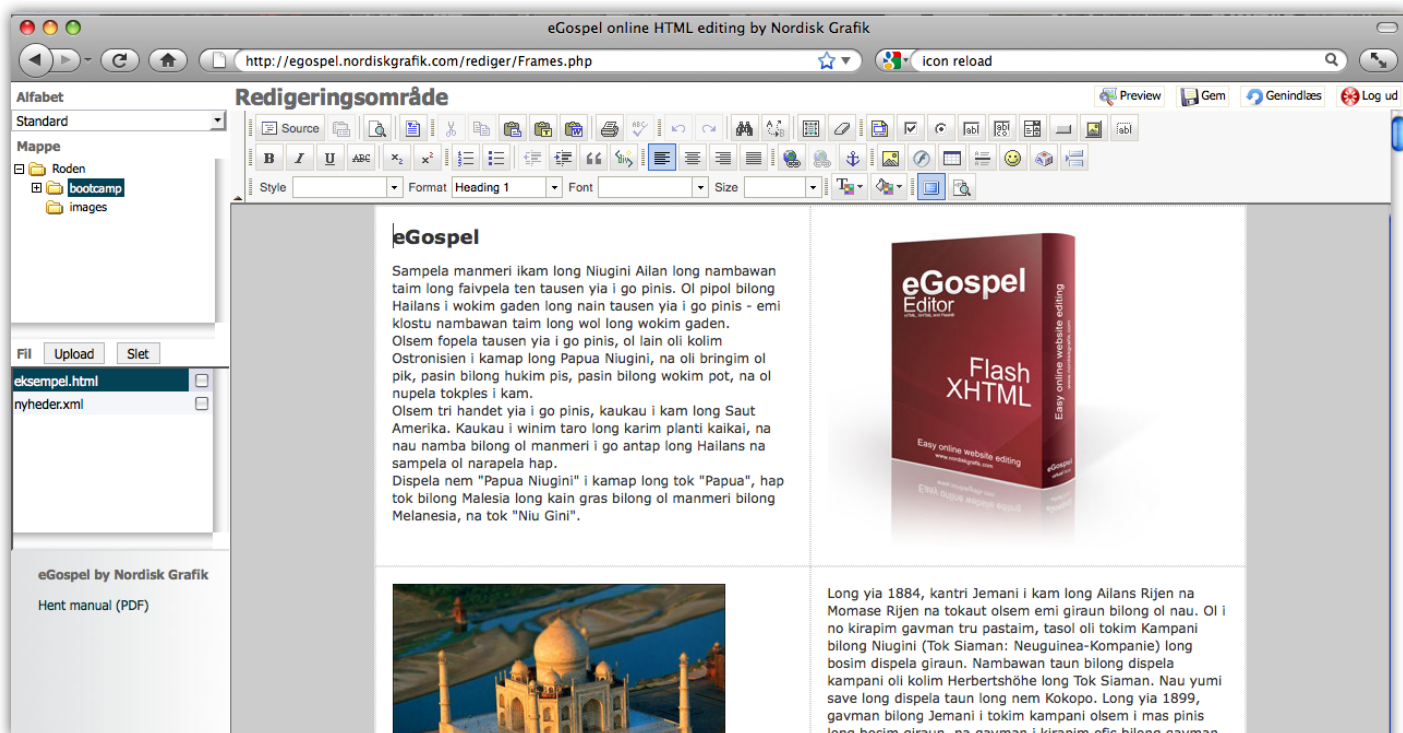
eGospel online HTML editing by Nordisk Grafik

http://egospel.nordiskgrafik.com/rediger/Frames.php

icon reload

Alfabet

Standard

Mappe

Roden

bootcamp

images

Fil Upload Slet

eksempel.html

nyheder.xml

eGospel by Nordisk Grafik

Hent manual (PDF)

Redigeringsområde

Preview Gem Genindlæs Log ud

Source

Style Format Heading 1 Font Size

eGospel

Sampela manmeri ikam long Niugini Ailan long nambawan taim long faivpela ten tausen yia i go pinis. Ol pipol bilong Hailans i wokim gaden long nain tausen yia i go pinis - emi klostu nambawan taim long wol long wokim gaden.
Olsem fopela tausen yia i go pinis, ol lain oli kolim Ostronisien i kamap long Papua Niugini, na oli bringim ol pik, pasin bilong hukim pis, pasin bilong wokim pot, na ol nupela tokples i kam.
Olsem tri handet yia i go pinis, kaukau i kam long Saut Amerika. Kaukau i winim taro long karim planti kaikai, na nau namba bilong ol manmeri i go antap long Hailans na sampela ol narapela hap.
Dispela nem "Papua Niugini" i kamap long tok "Papua", hap tok bilong Malesia long kain gras bilong ol manmeri bilong Melanesia, na tok "Niu Gini".

eGospel Editor HTML, XHTML and Flash

Flash XHTML

Easy online website editing

www.nordiskgrafik.com

eGospel

Long yia 1884, kantri Jemani i kam long Ailans Rijen na Momase Rijen na tokaut olsem emi giraun bilong ol nau. Ol i no kirapim gavman tru pastaim, tasol oli tokim Kampani bilong Niugini (Tok Siaman: Neuguinea-Kompanie) long bosim dispela giraun. Nambawan taun bilong dispela kampani oli kolim Herbertshöhe long Tok Siaman. Nau yumi save long dispela taun long nem Kokopo. Long yia 1899, gavman bilong Jemani i tokim kampani olsem i mas pinis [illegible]